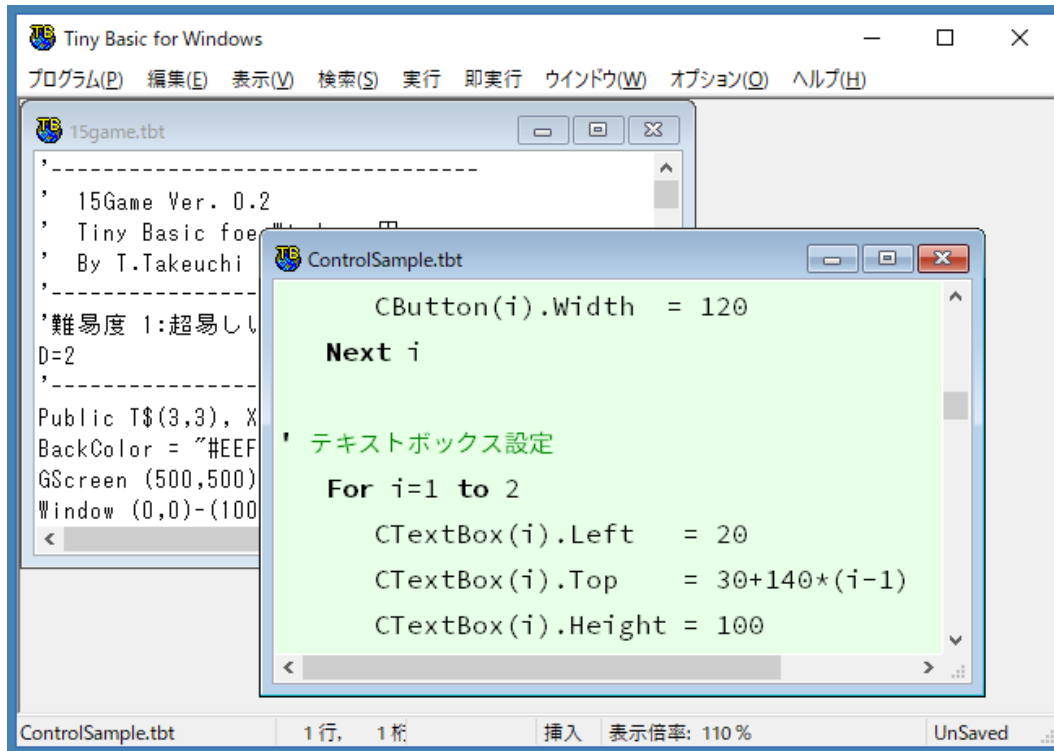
Tiny Basic for Windows

プログラム(P) 編集(E) 表示(V) 検索(S) 実行 即実行 ウインドウ(W) オプション(O) ヘルプ(H)

15game.tbt

'---------------------------------
' 15Game Ver. 0.2
' Tiny Basic foe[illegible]
' By T.Takeuchi
'---------------
'難易度 1:超易し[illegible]
D=2
'---------------
Public T$(3,3), X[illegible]
BackColor = "#EEF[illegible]
GScreen (500,500)
Window (0,0)-(100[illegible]

ControlSample.tbt

CButton(i).Width = 120
Next i

' テキストボックス設定
For i=1 to 2
CTextBox(i).Left = 20
CTextBox(i).Top = 30+140*(i-1)
CTextBox(i).Height = 100

ControlSample.tbt | 1 行, 1 桁 | 挿入 | 表示倍率: 110 % | UnSaved